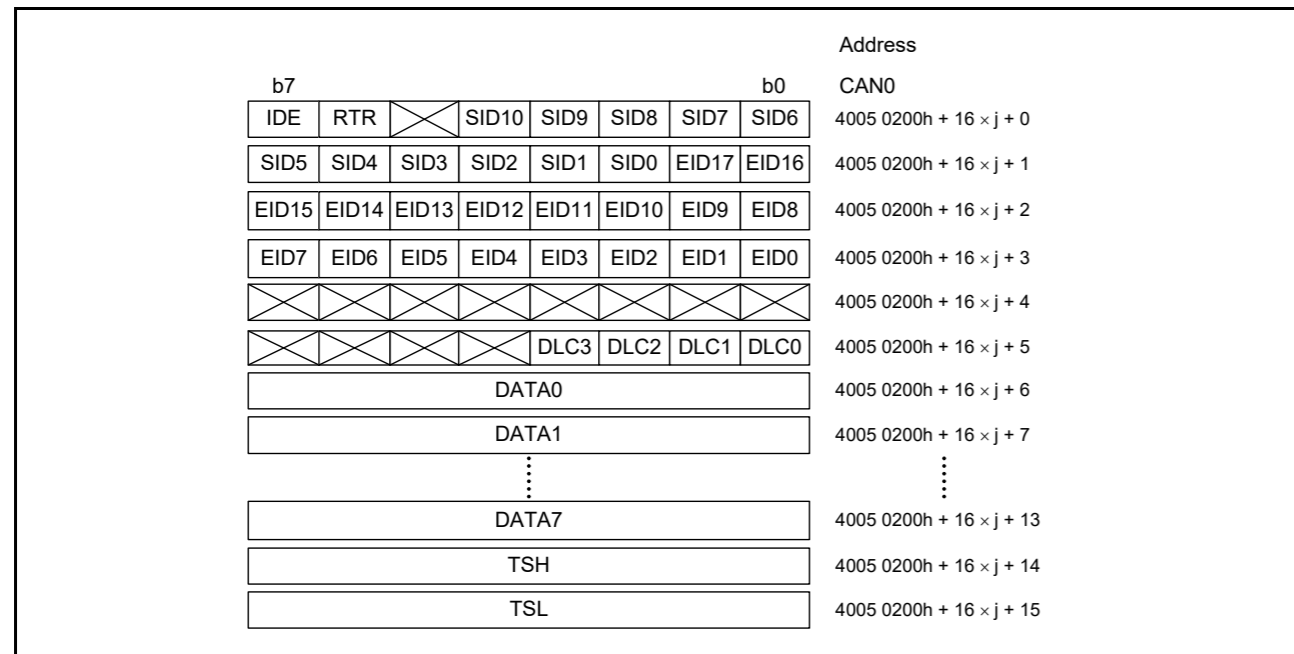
Address

b7 b0 CAN0

| IDE | RTR | | SID10 | SID9 | SID8 | SID7 | SID6 | 4005 0200h + 16 $\times$ j + 0 |
|---|---|---|---|---|---|---|---|---|
| SID5 | SID4 | SID3 | SID2 | SID1 | SID0 | EID17 | EID16 | 4005 0200h + 16 $\times$ j + 1 |
| EID15 | EID14 | EID13 | EID12 | EID11 | EID10 | EID9 | EID8 | 4005 0200h + 16 $\times$ j + 2 |
| EID7 | EID6 | EID5 | EID4 | EID3 | EID2 | EID1 | EID0 | 4005 0200h + 16 $\times$ j + 3 |
| | | | | | | | | 4005 0200h + 16 $\times$ j + 4 |
| | | | | DLC3 | DLC2 | DLC1 | DLC0 | 4005 0200h + 16 $\times$ j + 5 |
| DATA0 | | | | | | | | 4005 0200h + 16 $\times$ j + 6 |
| DATA1 | | | | | | | | 4005 0200h + 16 $\times$ j + 7 |
| DATA7 | | | | | | | | 4005 0200h + 16 $\times$ j + 13 |
| TSH | | | | | | | | 4005 0200h + 16 $\times$ j + 14 |
| TSL | | | | | | | | 4005 0200h + 16 $\times$ j + 15 |